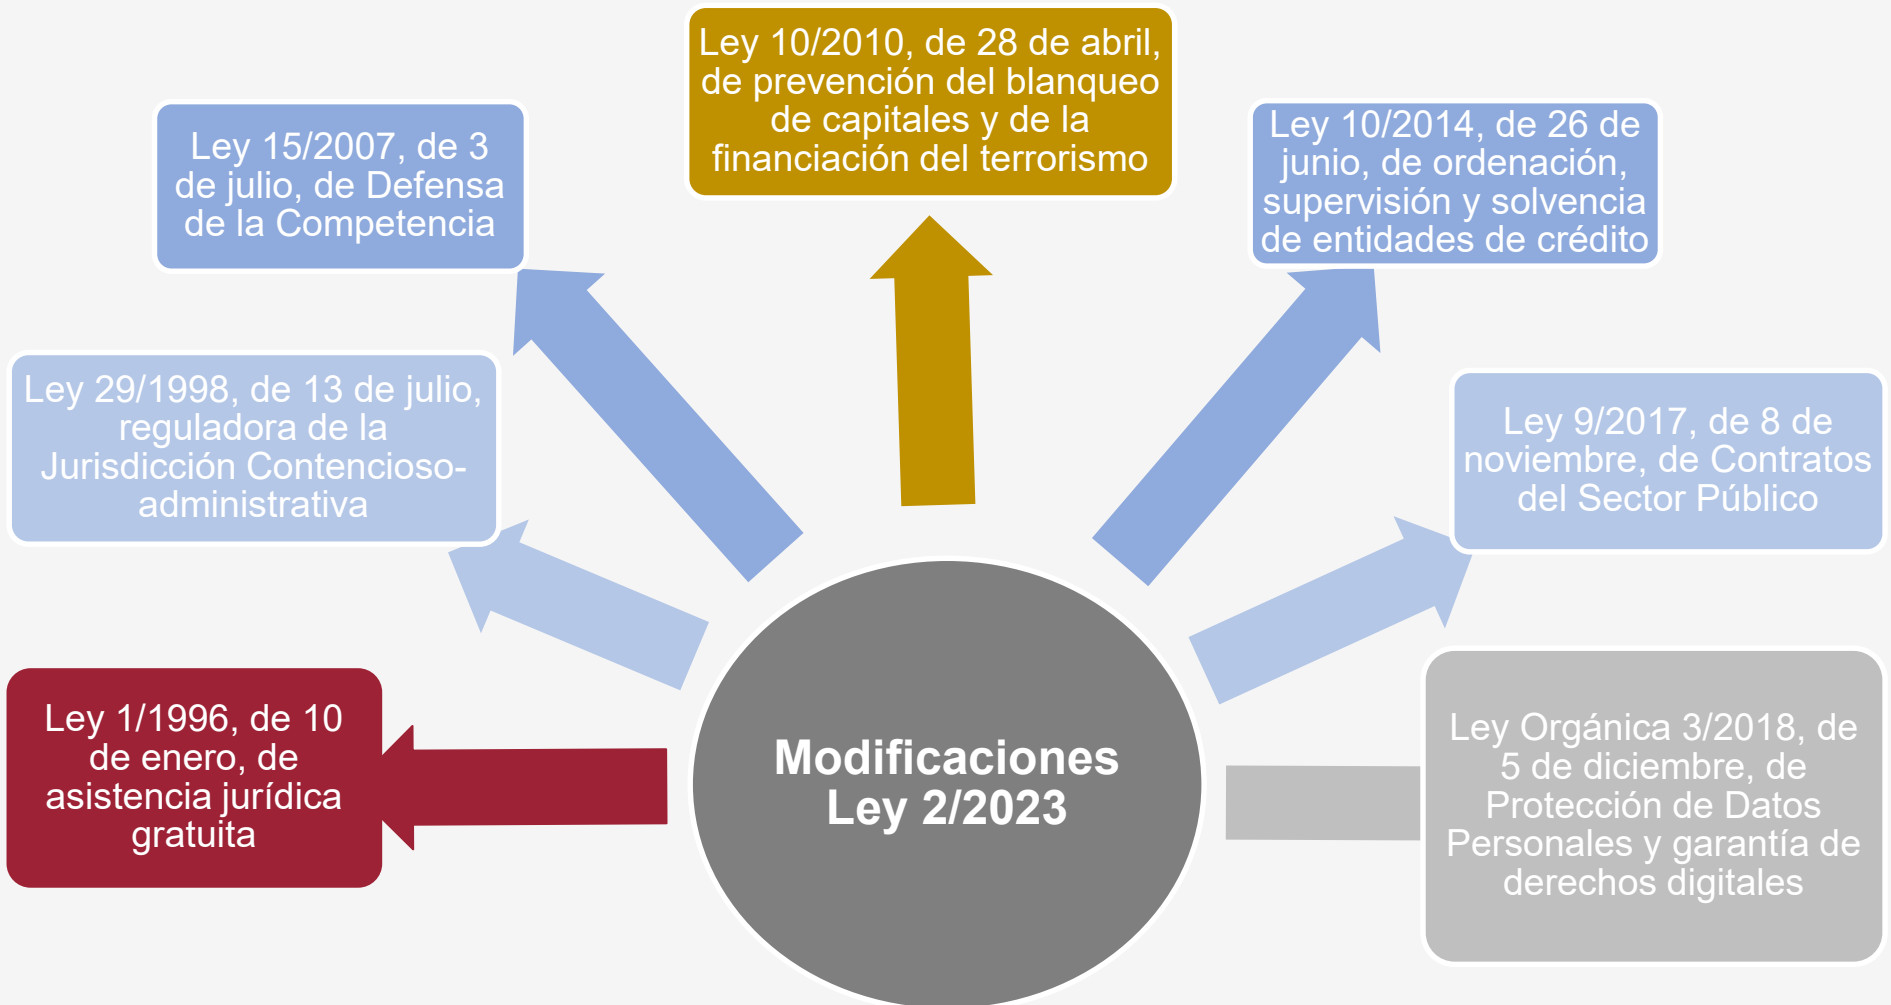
Modificaciones Ley 2/2023

Ley 1/1996, de 10 de enero, de asistencia jurídica gratuita

Ley 29/1998, de 13 de julio, reguladora de la Jurisdicción Contencioso-administrativa

Ley 15/2007, de 3 de julio, de Defensa de la Competencia

Ley 10/2010, de 28 de abril, de prevención del blanqueo de capitales y de la financiación del terrorismo

Ley 10/2014, de 26 de junio, de ordenación, supervisión y solvencia de entidades de crédito

Ley 9/2017, de 8 de noviembre, de Contratos del Sector Público

Ley Orgánica 3/2018, de 5 de diciembre, de Protección de Datos Personales y garantía de derechos digitales